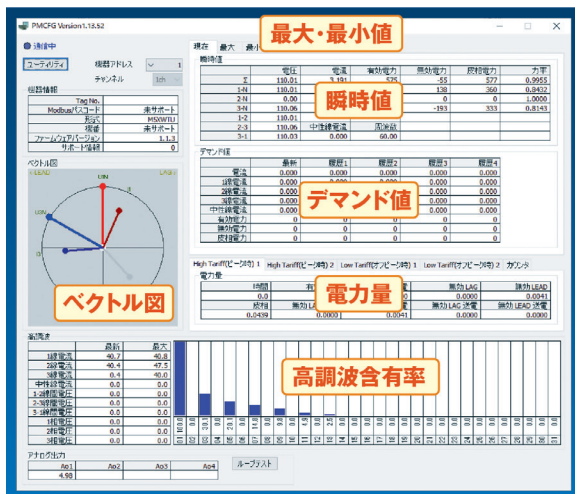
PMCFG Version1.13.52

最大・最小値

通信中

ユーティリティ　機器アドレス　1
チャンネル　1ch

機器情報
| | |
|---|---|
| Tag No. | |
| Modbusパスコード | 未サポート |
| 形式 | MSXWTU |
| 規格 | 未サポート |
| ファームウェアバージョン | 1.1.3 |
| サポート情報 | 0 |

ベクトル図
I-LEAD　LAG
ベクトル図

現在　最大　最小

瞬時値
| | 電圧 | 電流 | 有効電力 | 無効電力 | 皮相電力 | 力率 |
|---|---|---|---|---|---|---|
| Σ | 110.01 | 3.191 | 575 | -55 | 577 | 0.9955 |
| 1-N | 110.01 | | | 138 | 360 | 0.8432 |
| 2-N | 0.00 | | | 0 | 0 | 1.0000 |
| 3-N | 110.06 | | | -193 | 333 | 0.8143 |
| 1-2 | 110.01 | | | | | |
| 2-3 | 110.06 | 中性線電流 | 周波数 | | | |
| 3-1 | 110.03 | 0.000 | 60.00 | | | |

瞬時値

デマンド値
| | 最新 | 履歴1 | 履歴2 | 履歴3 | 履歴4 |
|---|---|---|---|---|---|
| 電流 | 0.000 | 0.000 | 0.000 | 0.000 | 0.000 |
| 1線電流 | 0.000 | | | 0.000 | 0.000 |
| 2線電流 | 0.000 | | | 0.000 | 0.000 |
| 3線電流 | 0.000 | | | 0.000 | 0.000 |
| 中性線電流 | 0.000 | | | 0.000 | 0.000 |
| 有効電力 | 0 | | | 0 | 0 |
| 無効電力 | 0 | 0 | 0 | 0 | 0 |
| 皮相電力 | 0 | 0 | 0 | 0 | 0 |

デマンド値

High Tariff(ピーク時) 1　High Tariff(ピーク時) 2　Low Tariff(オフピーク時) 1　Low Tariff(オフピーク時) 2　カウンタ

電力量
| 時間 | 有 | | 無効 LAG | 無効 LEAD |
|---|---|---|---|---|
| 0.0 | | | 0.0000 | 0.0041 |
| 皮相 | 無効 LAG | | 無効 LAG 送電 | 無効 LEAD 送電 |
| 0.0439 | 0.0000 | 0.0041 | 0.0000 | 0.0000 |

電力量

歪高調波
| | 最新 | 最大 |
|---|---|---|
| 1線電流 | 40.7 | 40.8 |
| 2線電流 | 40.4 | 47.5 |
| 3線電流 | 0.4 | 40.0 |
| 中性線電流 | 0.0 | 0.0 |
| 1-2線間電圧 | 0.0 | 0.0 |
| 2-3線間電圧 | 0.0 | 0.0 |
| 3-1線間電圧 | 0.0 | 0.0 |
| 1相電圧 | 0.0 | 0.0 |
| 2相電圧 | 0.0 | 0.0 |
| 3相電圧 | 0.0 | 0.0 |

高調波含有率

アナログ出力
| Ao1 | Ao2 | Ao3 | Ao4 |
|---|---|---|---|
| 4.98 | | | |

ループテスト